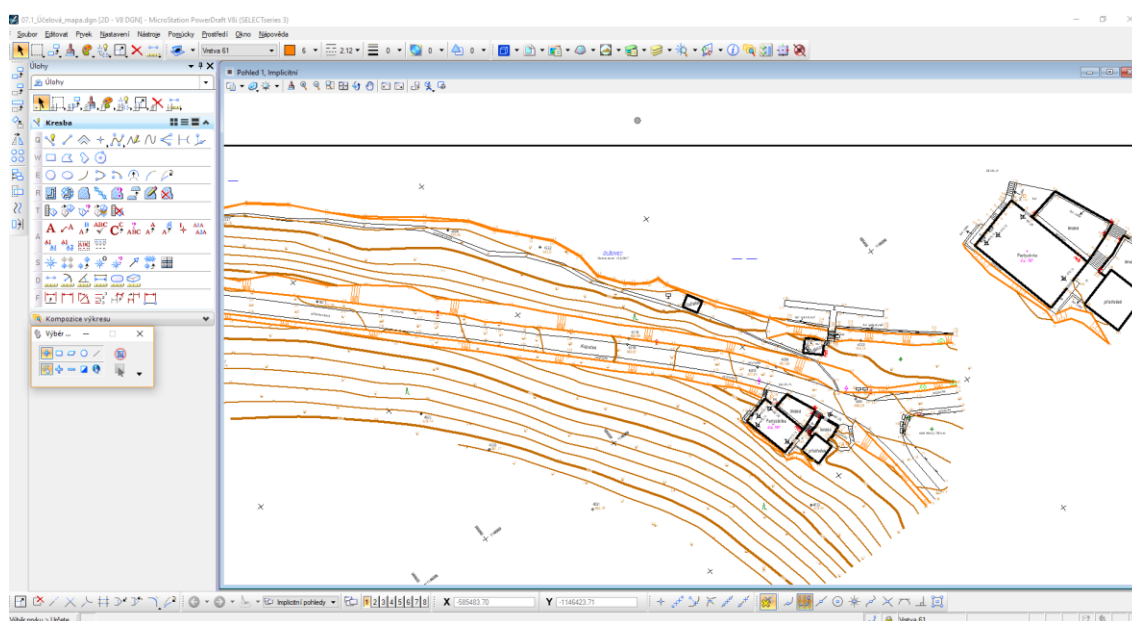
07.1_Účelová_mapa.dgn [2D - V8 DGN] - MicroStation PowerDraft V8i (SELECTseries 3)

Soubor Editovat Prvek Nastavení Nástroje Pomůcky Prostředí Okno Nápověda

Vrstva 61

6

2.12

0

0

0

Úlohy

Úlohy

Kresba

Kompozice výkresu

Výběr ...

Pohled 1, Implicitní

Implicitní pohledy

1 2 3 4 5 6 7 8

X -585483.70

Y -1146423.71

Výběr prvku > Určete

Vrstva 61